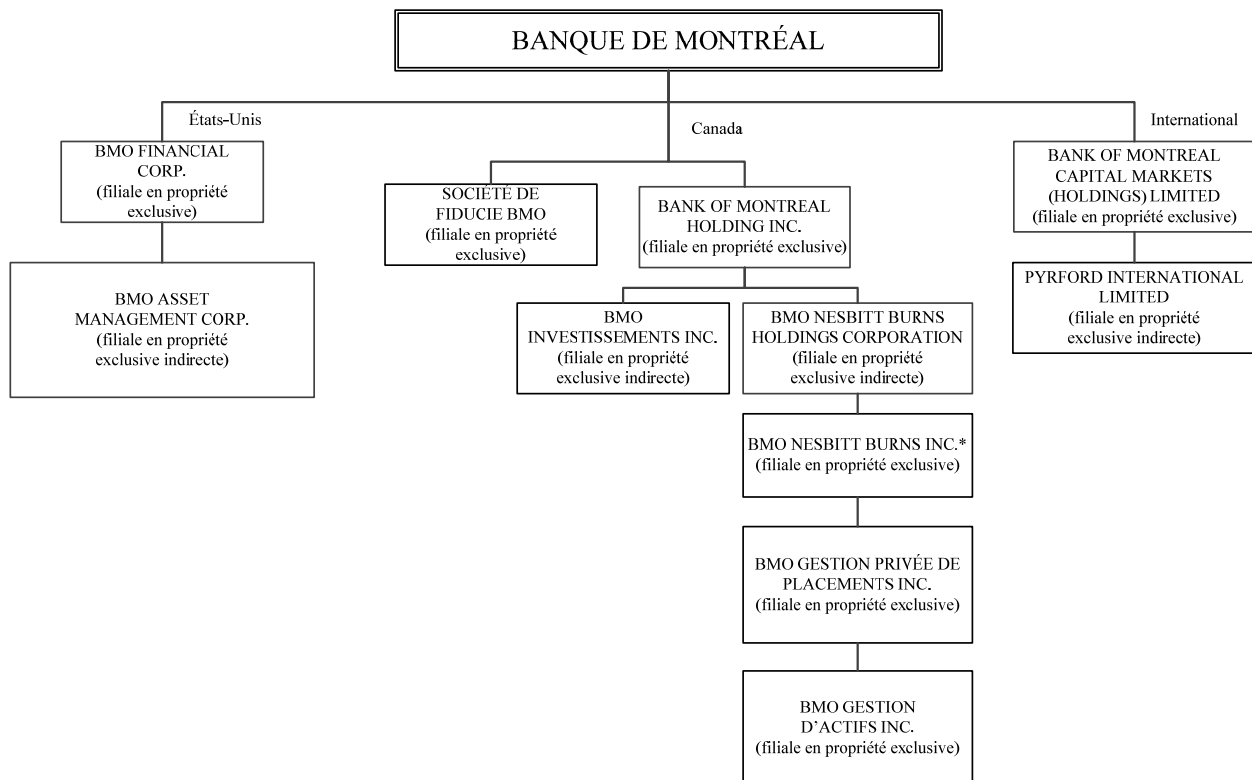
BANQUE DE MONTRÉAL

États-Unis

BMO FINANCIAL CORP.
(filiale en propriété exclusive)

BMO ASSET MANAGEMENT CORP.
(filiale en propriété exclusive indirecte)

Canada

SOCIÉTÉ DE FIDUCIE BMO
(filiale en propriété exclusive)

BANK OF MONTREAL HOLDING INC.
(filiale en propriété exclusive)

BMO INVESTISSEMENTS INC.
(filiale en propriété exclusive indirecte)

BMO NESBITT BURNS HOLDINGS CORPORATION
(filiale en propriété exclusive indirecte)

BMO NESBITT BURNS INC.*
(filiale en propriété exclusive)

BMO GESTION PRIVÉE DE PLACEMENTS INC.
(filiale en propriété exclusive)

BMO GESTION D'ACTIFS INC.
(filiale en propriété exclusive)

International

BANK OF MONTREAL CAPITAL MARKETS (HOLDINGS) LIMITED
(filiale en propriété exclusive)

PYRFORD INTERNATIONAL LIMITED
(filiale en propriété exclusive indirecte)